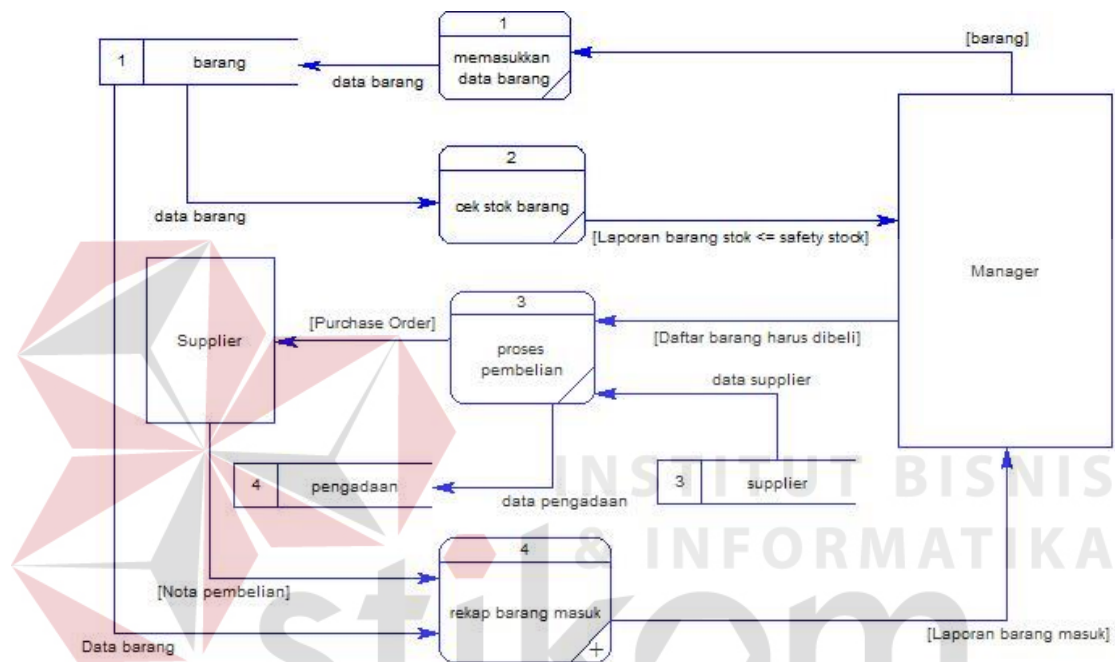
1 barang

data barang

1
memasukkan data barang

[barang]

2
cek stok barang

data barang

[Laporan barang stok <= safety stock]

Manager

Supplier

[Purchase Order]

3
proses pembelian

[Daftar barang harus dibeli]

data supplier

4 pengadaan

data pengadaan

3 supplier

INSTITUT BISNIS & INFORMATIKA

[Nota pembelian]

4
rekap barang masuk

Data barang

[Laporan barang masuk]

stikom